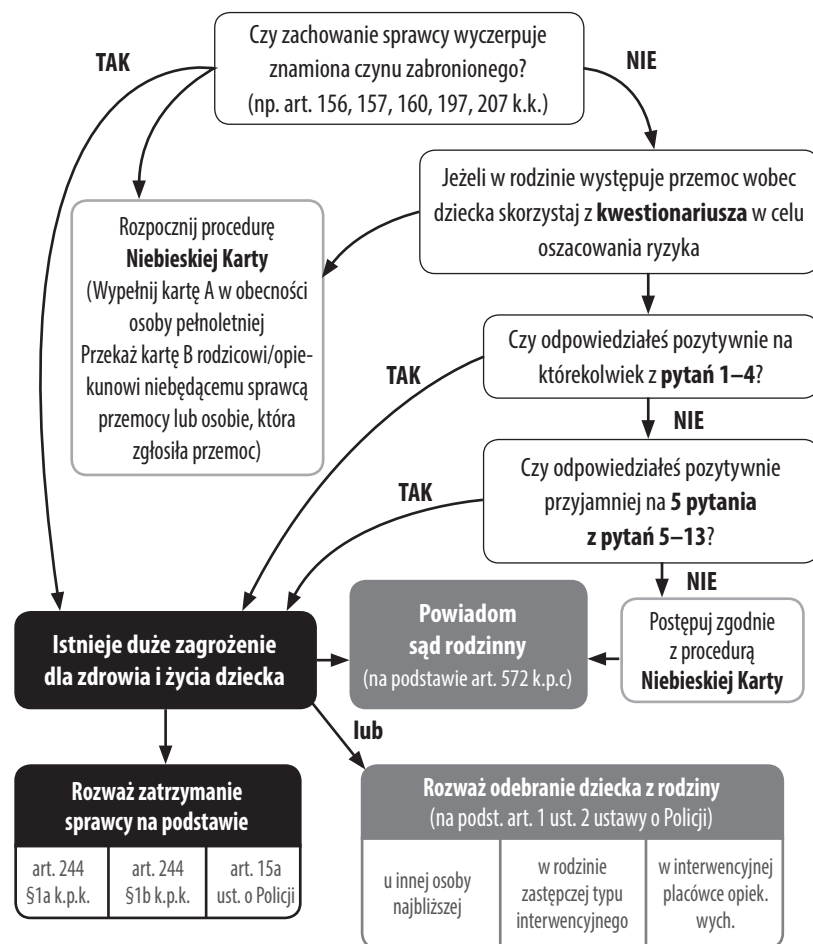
Czy zachowanie sprawcy wyczerpuje znamiona czynu zabronionego? (np. art. 156, 157, 160, 197, 207 k.k.)

TAK

NIE

Jeżeli w rodzinie występuje przemoc wobec dziecka skorzystaj z **kwestionariusza** w celu oszacowania ryzyka

Rozpocznij procedurę **Niebieskiej Karty** (Wypełnij kartę A w obecności osoby pełnoletniej Przekaż kartę B rodzicowi/opiekunowi niebędącemu sprawcą przemocy lub osobie, która zgłosiła przemoc)

Czy odpowiedziałeś pozytywnie na którekolwiek z **pytań 1–4**?

TAK

NIE

Czy odpowiedziałeś pozytywnie przyjamniej na **5 pytania z pytań 5–13**?

TAK

NIE

**Istnieje duże zagrożenie dla zdrowia i życia dziecka**

**Powiadom sąd rodzinny** (na podstawie art. 572 k.p.c)

Postępuj zgodnie z procedurą **Niebieskiej Karty**

lub

**Rozważ zatrzymanie sprawcy na podstawie**

| art. 244 §1a k.p.k. | art. 244 §1b k.p.k. | art. 15a ust. o Policji |
|---|---|---|

**Rozważ odebranie dziecka z rodziny** (na podst. art. 1 ust. 2 ustawy o Policji)

| u innej osoby najbliższej | w rodzinie zastępczej typu interwencyjnego | w interwencyjnej placówce opiek. wych. |
|---|---|---|